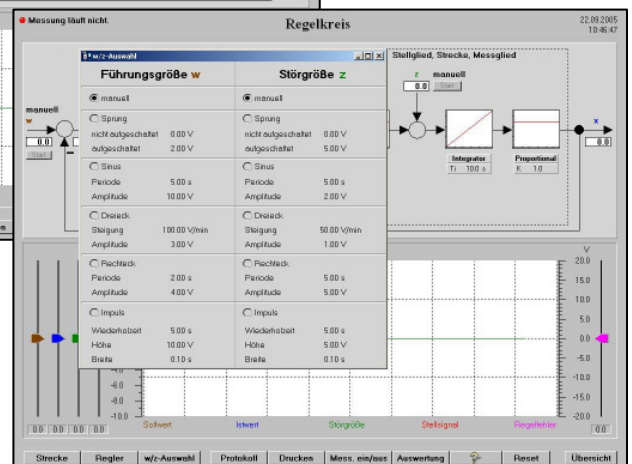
Messung läuft nicht.

Regelkreis

22.09.2005
10:46:47

w/z-Auswahl

Führungsgröße w

Störgröße z

manuell

manuell

Sprung

nicht aufgeschaltet 0.00 V

aufgeschaltet 2.00 V

Sprung

nicht aufgeschaltet 0.00 V

aufgeschaltet 5.00 V

Sinus

Periode 5.00 s

Amplitude 10.00 V

Sinus

Periode 5.00 s

Amplitude 2.00 V

Dreieck

Steigung 100.00 V/min

Amplitude 3.00 V

Dreieck

Steigung 50.00 V/min

Amplitude 1.00 V

Rechteck

Periode 2.00 s

Amplitude 4.00 V

Rechteck

Periode 5.00 s

Amplitude 5.00 V

Impuls

Wiederholzeit 5.00 s

Höhe 10.00 V

Breite 0.10 s

Impuls

Wiederholzeit 5.00 s

Höhe 5.00 V

Breite 0.10 s

Stellglied, Strecke, Messglied

z manuell

0.0 Start

manuell

w

0.0

Start

Integrator

Ti 100 s

Proportional

K 1.0

x

0.0

V

20.0

15.0

10.0

5.0

0.0

-5.0

-10.0

-15.0

-20.0

-4.0

-6.0

-8.0

-10.0

0.0 0.0 0.0 0.0

Sollwert

Istwert

Störgröße

Stellsignal

Regelfehler

0.0

Strecke

Regler

w/z-Auswahl

Protokoll

Drucken

Mess. ein/aus

Auswertung

Reset

Übersicht